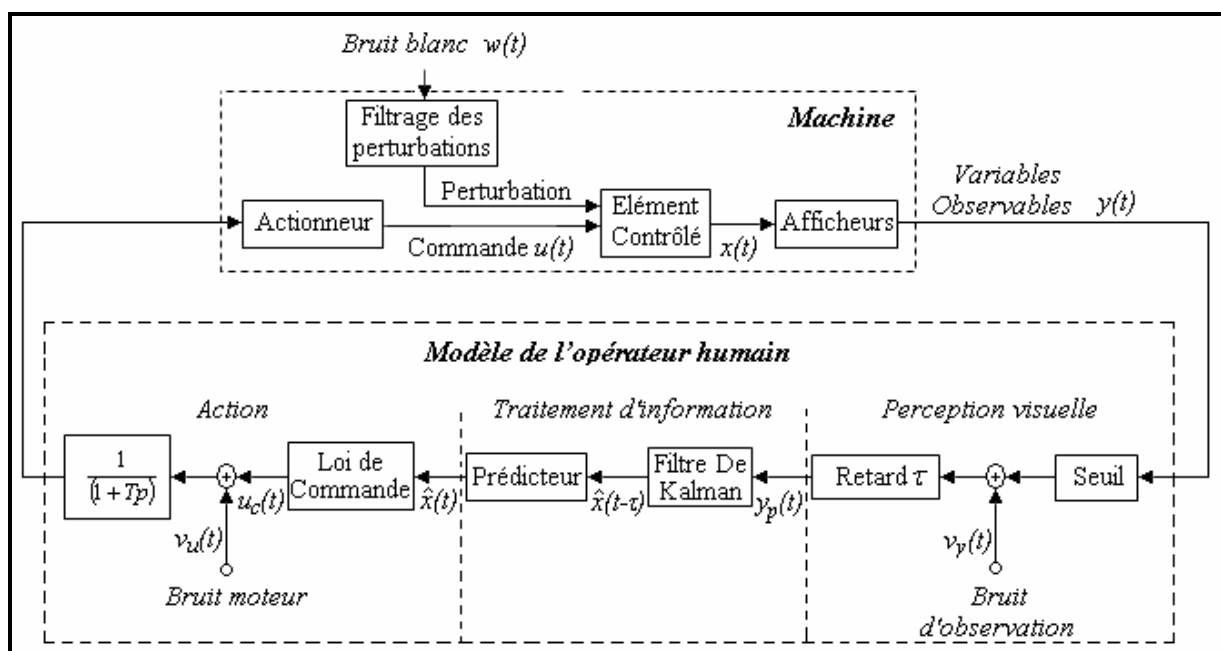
Bruit blanc $w(t)$

Machine

Filtrage des perturbations

Perturbation

Actionneur

Commande $u(t)$

Elément Contrôlé

$x(t)$

Afficheurs

Variables Observables $y(t)$

Modèle de l'opérateur humain

Action

Traitement d'information

Perception visuelle

$\frac{1}{(1+Tp)}$

Loi de Commande

$u_c(t)$

$\hat{x}(t)$

Prédicteur

$\hat{x}(t-\tau)$

Filtre De Kalman

$y_p(t)$

Retard $\tau$

Seuil

$v_u(t)$

Bruit moteur

$v_y(t)$

Bruit d'observation